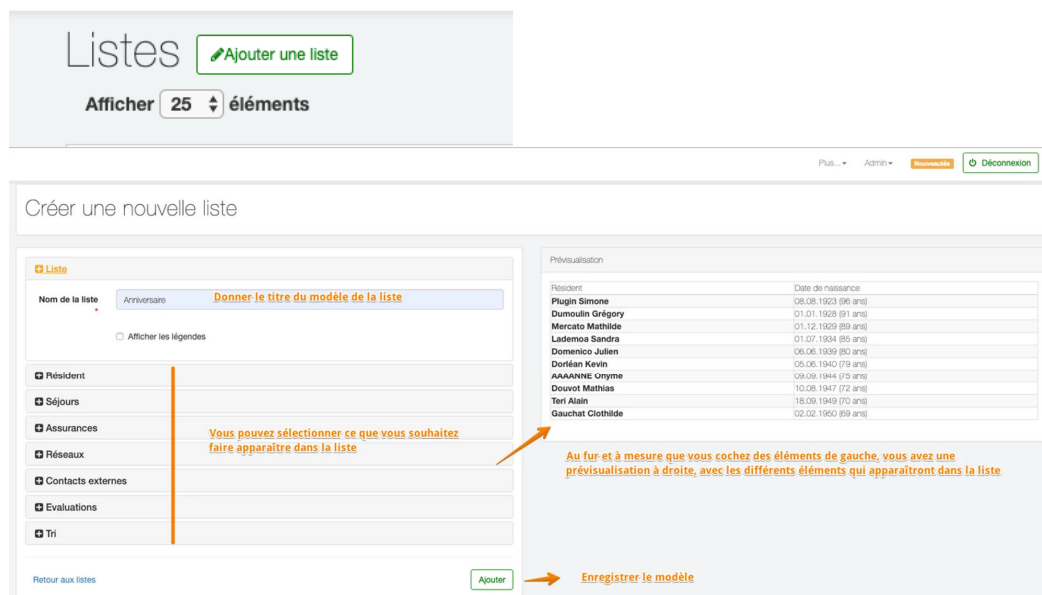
Listes
Ajouter une liste
Afficher 25 éléments

Plus... Admin Nouveautés Déconnexion

Créer une nouvelle liste

Liste
Nom de la liste
Anniversaire
Donner le titre du modèle de la liste
Afficher les légendes

Résident
Séjours
Assurances
Réseaux
Contacts externes
Evaluations
Tri

Vous pouvez sélectionner ce que vous souhaitez faire apparaître dans la liste

Retour aux listes
Ajouter
Enregistrer le modèle

Prévisualisation

| Résident | Date de naissance |
|---|---|
| Plugin Simone | 08.08.1923 (96 ans) |
| Dumoulin Grégory | 01.01.1928 (91 ans) |
| Mercato Mathilde | 01.12.1929 (89 ans) |
| Lademoa Sandra | 01.07.1934 (85 ans) |
| Domenico Julien | 06.06.1939 (80 ans) |
| Dorléan Kevin | 05.06.1940 (79 ans) |
| AAAANNE Onyme | 09.09.1944 (75 ans) |
| Douvot Mathias | 10.08.1947 (72 ans) |
| Teri Alain | 18.09.1949 (70 ans) |
| Gauchat Clothilde | 02.02.1950 (69 ans) |

Au fur et à mesure que vous cochez des éléments de gauche, vous avez une prévisualisation à droite, avec les différents éléments qui apparaîtront dans la liste